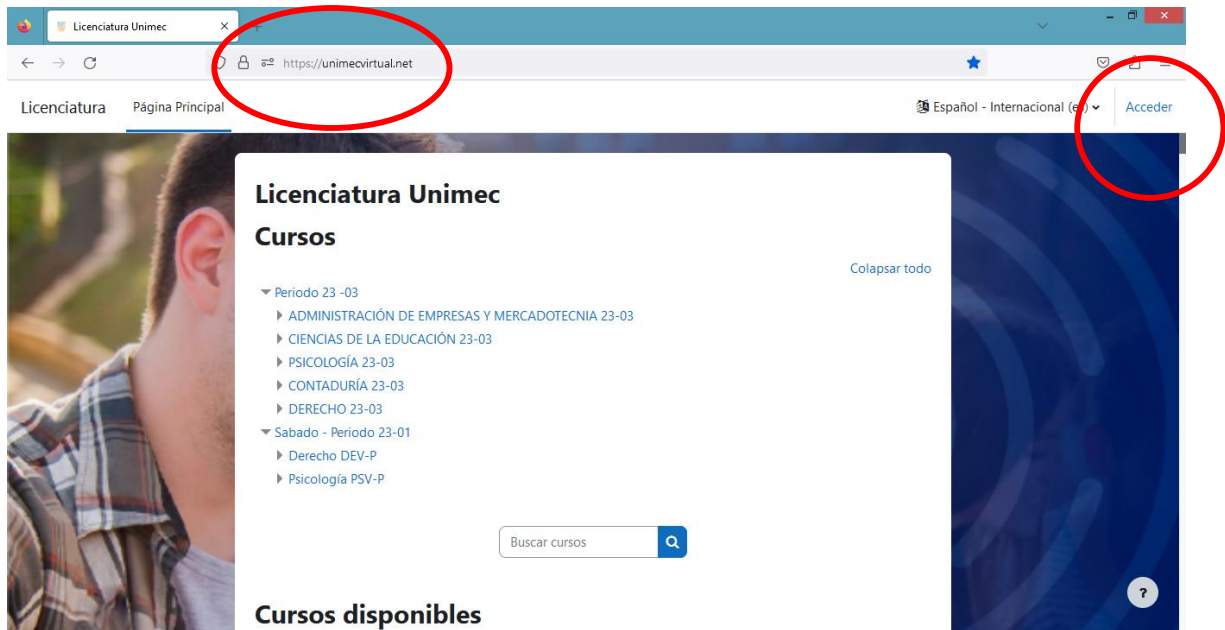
Licenciatura Unimec

https://unimecvirtual.net

Licenciatura Página Principal

Español - Internacional (es) Acceder

Licenciatura Unimec

Cursos

Colapsar todo

Periodo 23 -03

ADMINISTRACIÓN DE EMPRESAS Y MERCADOTECNIA 23-03

CIENCIAS DE LA EDUCACIÓN 23-03

PSICOLOGÍA 23-03

CONTADURÍA 23-03

DERECHO 23-03

Sabado - Periodo 23-01

Derecho DEV-P

Psicología PSV-P

Buscar cursos

?

Cursos disponibles